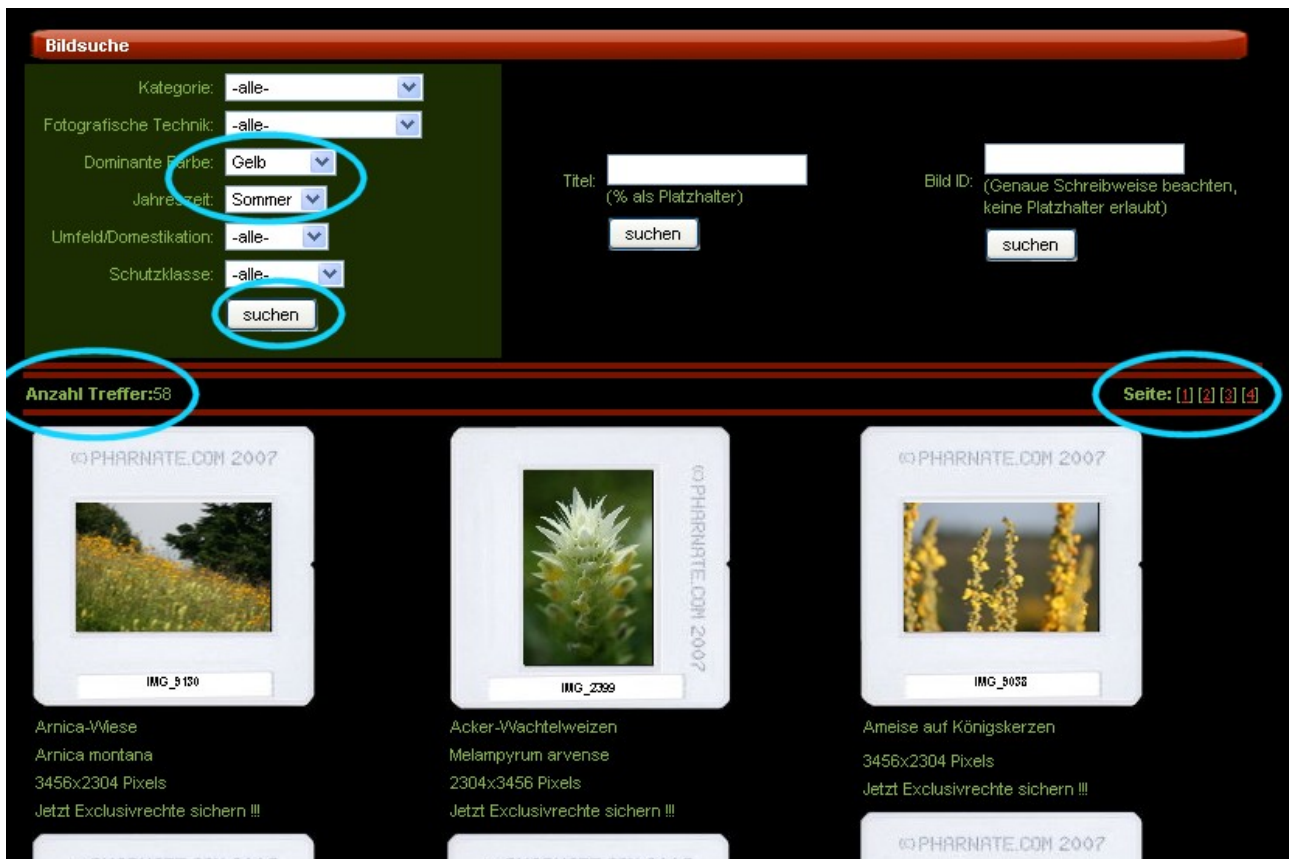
Bildsuche

Kategorie: -alle-

Fotografische Technik: -alle-

Dominante Farbe: Gelb

Jahreszeit: Sommer

Umfeld/Domestikation: -alle-

Schutzklasse: -alle-

suchen

Titel: 
(% als Platzhalter)
suchen

Bild ID: (Genaue Schreibweise beachten, keine Platzhalter erlaubt)
suchen

Anzahl Treffer:58

Seite: [1] [2] [3] [4]

©PHARNATE.COM 2007
IMG_9130
Arnica-Wiese
Arnica montana
3456x2304 Pixels
Jetzt Exclusivrechte sichern !!!

©PHARNATE.COM 2007
IMG_2399
Acker-Wachtelweizen
Melampyrum arvense
2304x3456 Pixels
Jetzt Exclusivrechte sichern !!!

©PHARNATE.COM 2007
IMG_9038
Ameise auf Königskerzen
3456x2304 Pixels
Jetzt Exclusivrechte sichern !!!

©PHARNATE.COM 2007